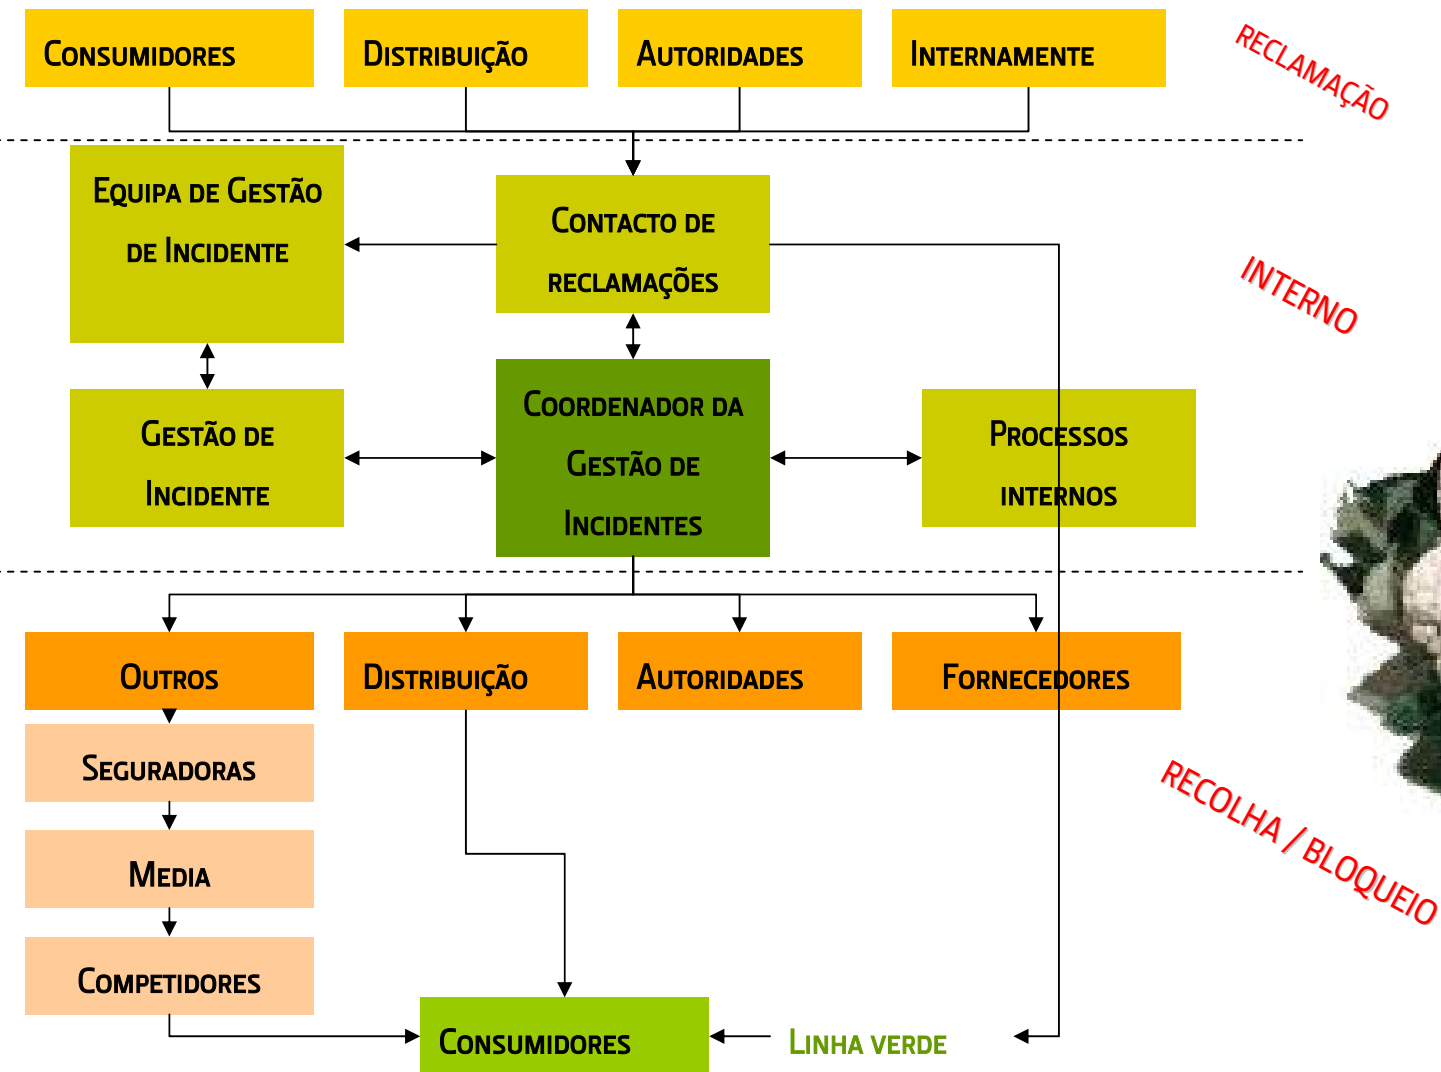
CONSUMIDORES

DISTRIBUIÇÃO

AUTORIDADES

INTERNAMENTE

RECLAMAÇÃO

EQUIPA DE GESTÃO DE INCIDENTE

CONTACTO DE RECLAMAÇÕES

INTERNO

GESTÃO DE INCIDENTE

COORDENADOR DA GESTÃO DE INCIDENTES

PROCESSOS INTERNOS

OUTROS

DISTRIBUIÇÃO

AUTORIDADES

FORNECEDORES

SEGURADORAS

MEDIA

COMPETIDORES

RECOLHA / BLOQUEIO

CONSUMIDORES

LINHA VERDE